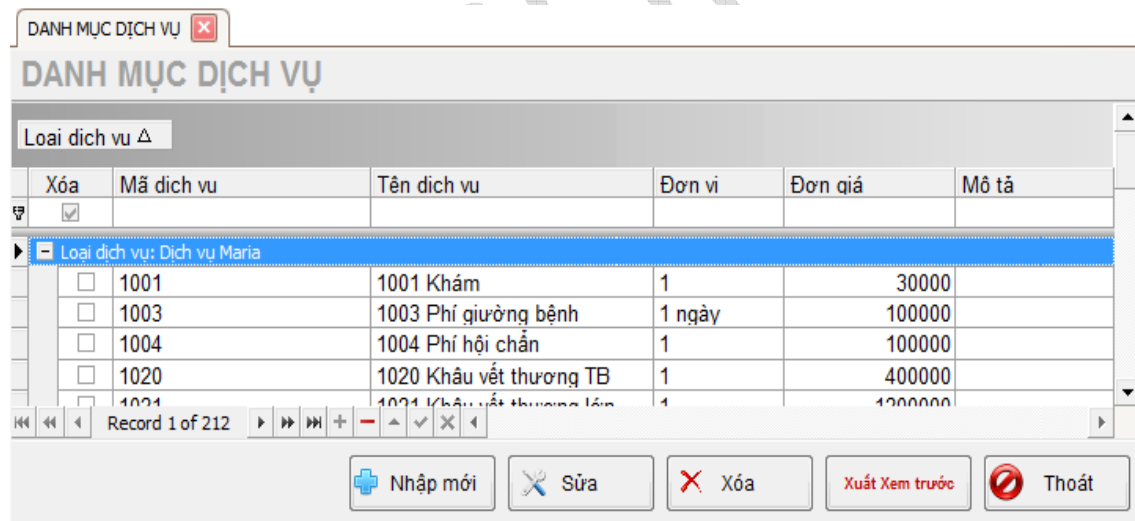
DANH MỤC DỊCH VỤ

DANH MỤC DỊCH VỤ

Loai dich vu

| Xóa | Mã dich vu | Tên dich vu | Đơn vi | Đơn giá | Mô tả |
|---|---|---|---|---|---|
| | | | | | |
| Loại dịch vụ: Dịch vụ Maria | | | | | |
| ☐ | 1001 | 1001 Khám | 1 | 30000 | |
| ☐ | 1003 | 1003 Phí giường bệnh | 1 ngày | 100000 | |
| ☐ | 1004 | 1004 Phí hội chẩn | 1 | 100000 | |
| ☐ | 1020 | 1020 Khâu vết thương TB | 1 | 400000 | |
| ☐ | 1021 | 1021 Khâu vết thương lớn | 1 | 1200000 | |

Record 1 of 212

Nhập mới Sửa Xóa Xuất Xem trước Thoát